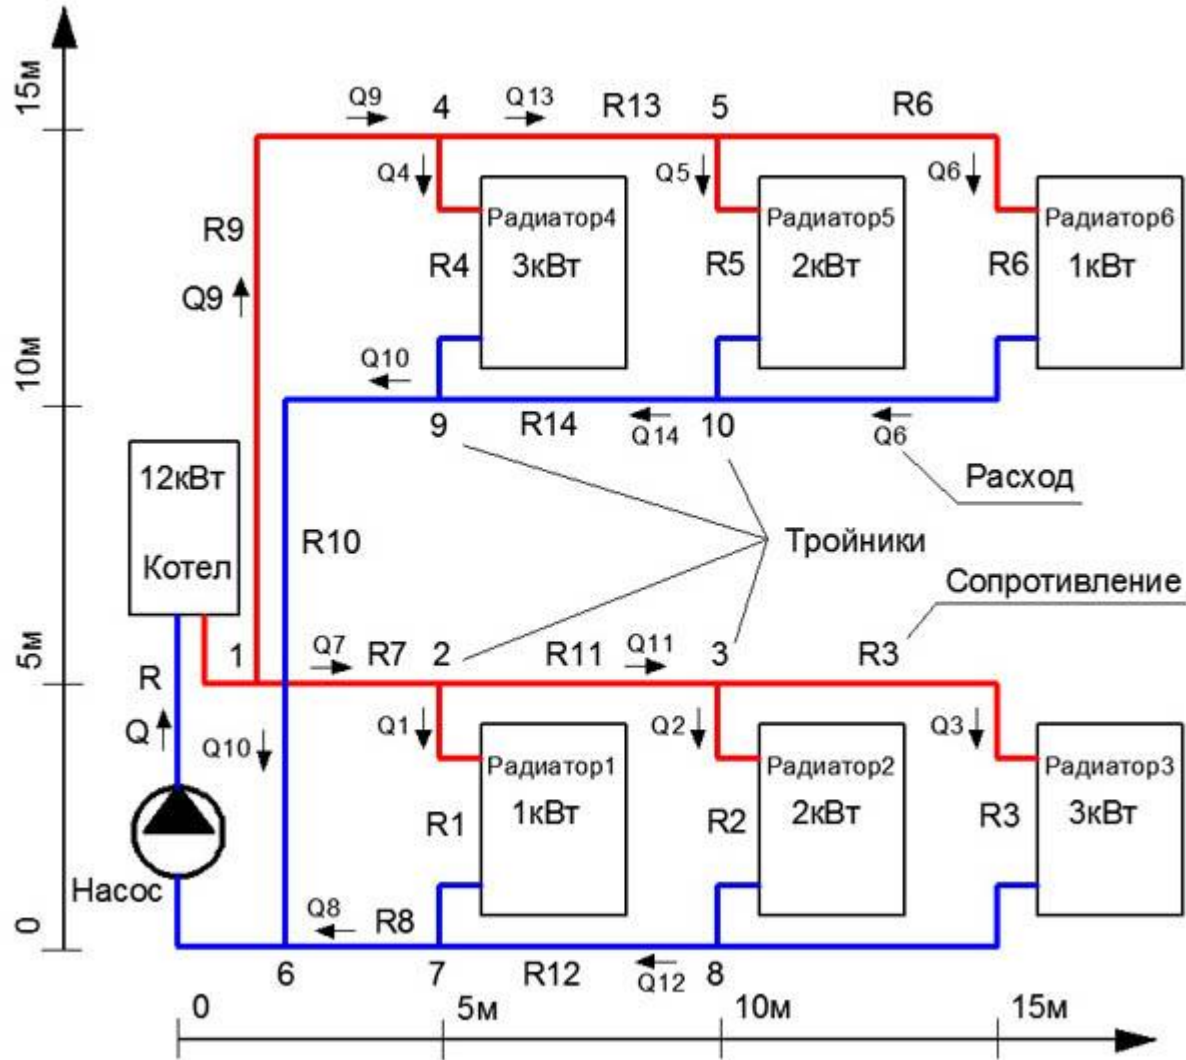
15м
10м
5м
0

Q9 4 Q13 R13 5 R6
Q4 Q5 Q6
Радиатор4 Радиатор5 Радиатор6
R9
R4 3кВт R5 2кВт R6 1кВт
Q9
Q10
9 R14 Q14 10 Q6
12кВт Расход
Котел R10 Тройники
Сопротивление
1 Q7 R7 2 R11 Q11 3 R3
R
Q Q1 Q2 Q3
Q10 Радиатор1 Радиатор2 Радиатор3
R1 1кВт R2 2кВт R3 3кВт
Насос
Q8 R8
6 7 R12 Q12 8

0 5м 10м 15м